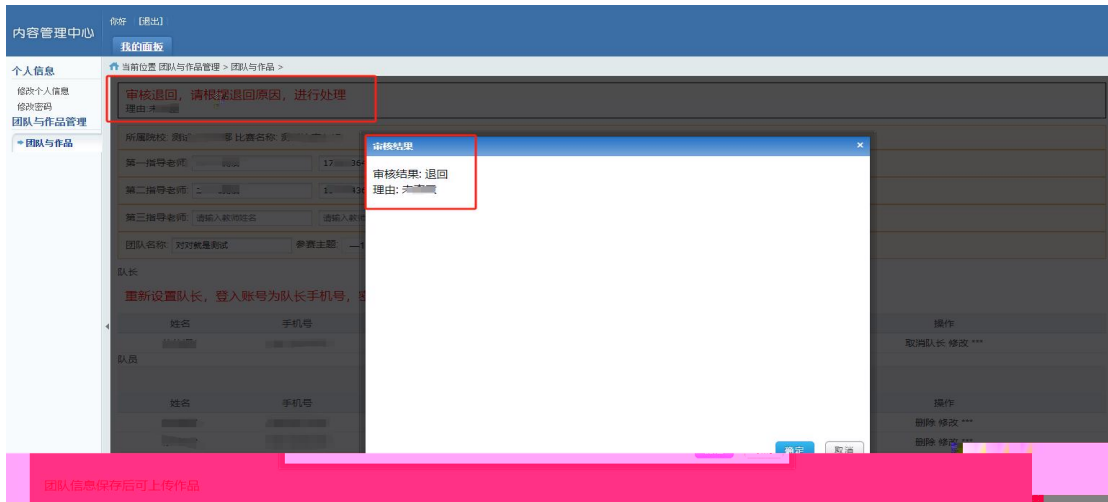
内容管理中心

你好 [退出]

我的面板

个人信息

修改个人信息

修改密码

团队与作品管理

• 团队与作品

当前位置 团队与作品管理 > 团队与作品 >

审核退回，请根据退回原因，进行处理

理由: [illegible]

所属院校: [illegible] 比赛名称: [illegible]

第一指导老师: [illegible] 17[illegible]

第二指导老师: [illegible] 1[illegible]

第三指导老师: 请输入教师姓名 请输入教师

团队名称: 对对就是测试 参赛主题: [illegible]

队长

重新设置队长，登入账号为队长手机号，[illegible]

| 姓名 | 手机号 | 操作 |
|---|---|---|
| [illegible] | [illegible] | 取消队长 修改 *** |

队员

| 姓名 | 手机号 | 操作 |
|---|---|---|
| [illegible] | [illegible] | 删除 修改 *** |
| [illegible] | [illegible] | 删除 修改 *** |

审核结果

审核结果: 退回

理由: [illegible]

确定 取消

团队信息保存后可上传作品